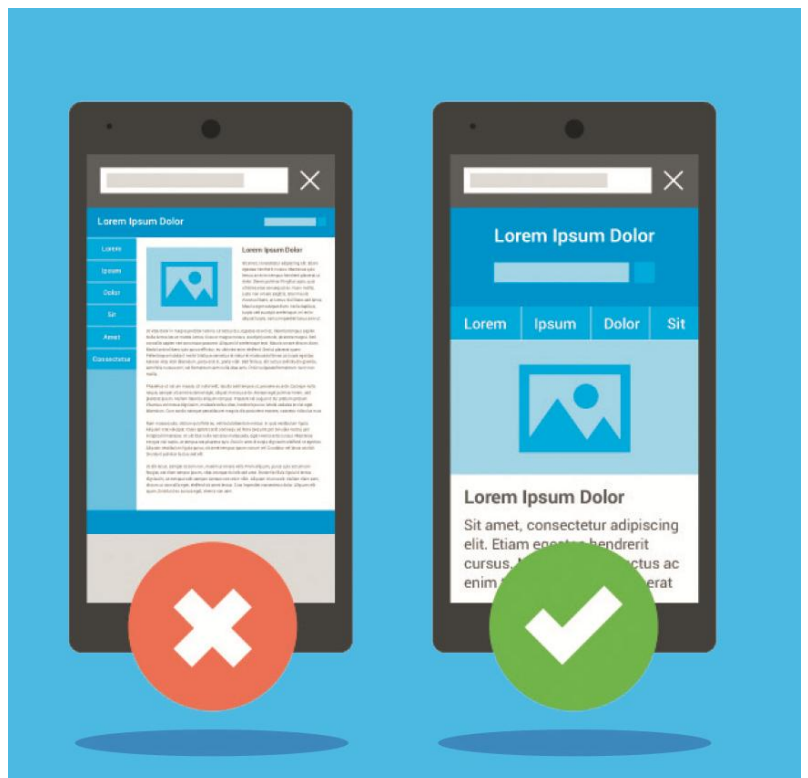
Lorem Ipsum Dolor

Lorem
Ipsum
Dolor
Sit
Amet
Consectetur

Lorem Ipsum Dolor

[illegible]

Lorem Ipsum Dolor

Lorem | Ipsum | Dolor | Sit

Lorem Ipsum Dolor

Sit amet, consectetur adipiscing elit. Etiam egestas hendrerit cursus, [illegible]ctus ac enim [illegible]erat